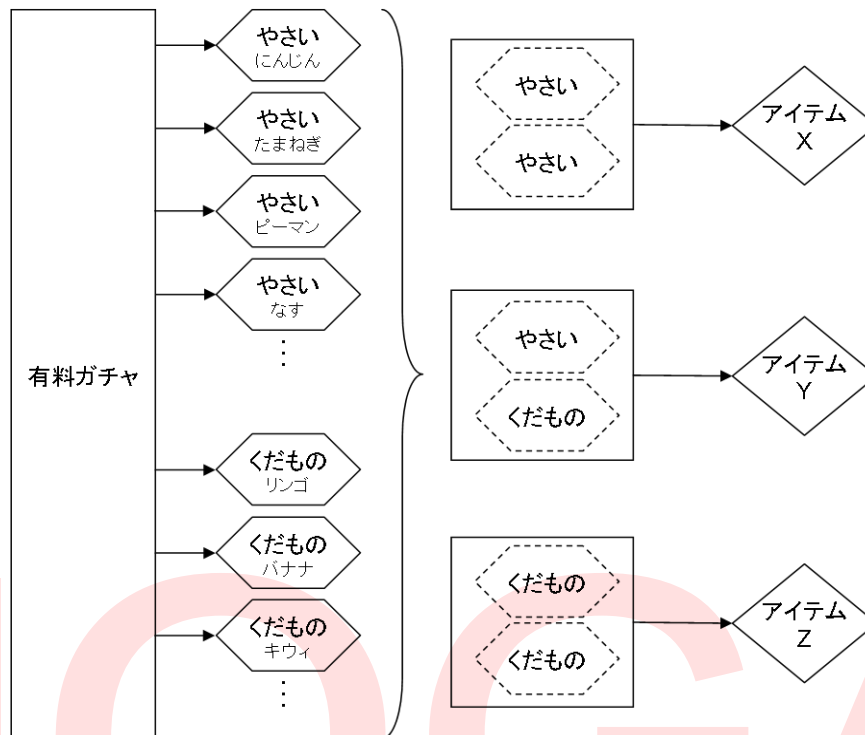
有料ガチャ

やさい
にんじん

やさい
たまねぎ

やさい
ピーマン

やさい
なす

⋮

くだもの
リンゴ

くだもの
バナナ

くだもの
キウィ

⋮

やさい
やさい

アイテム
X

やさい
くだもの

アイテム
Y

くだもの
くだもの

アイテム
Z